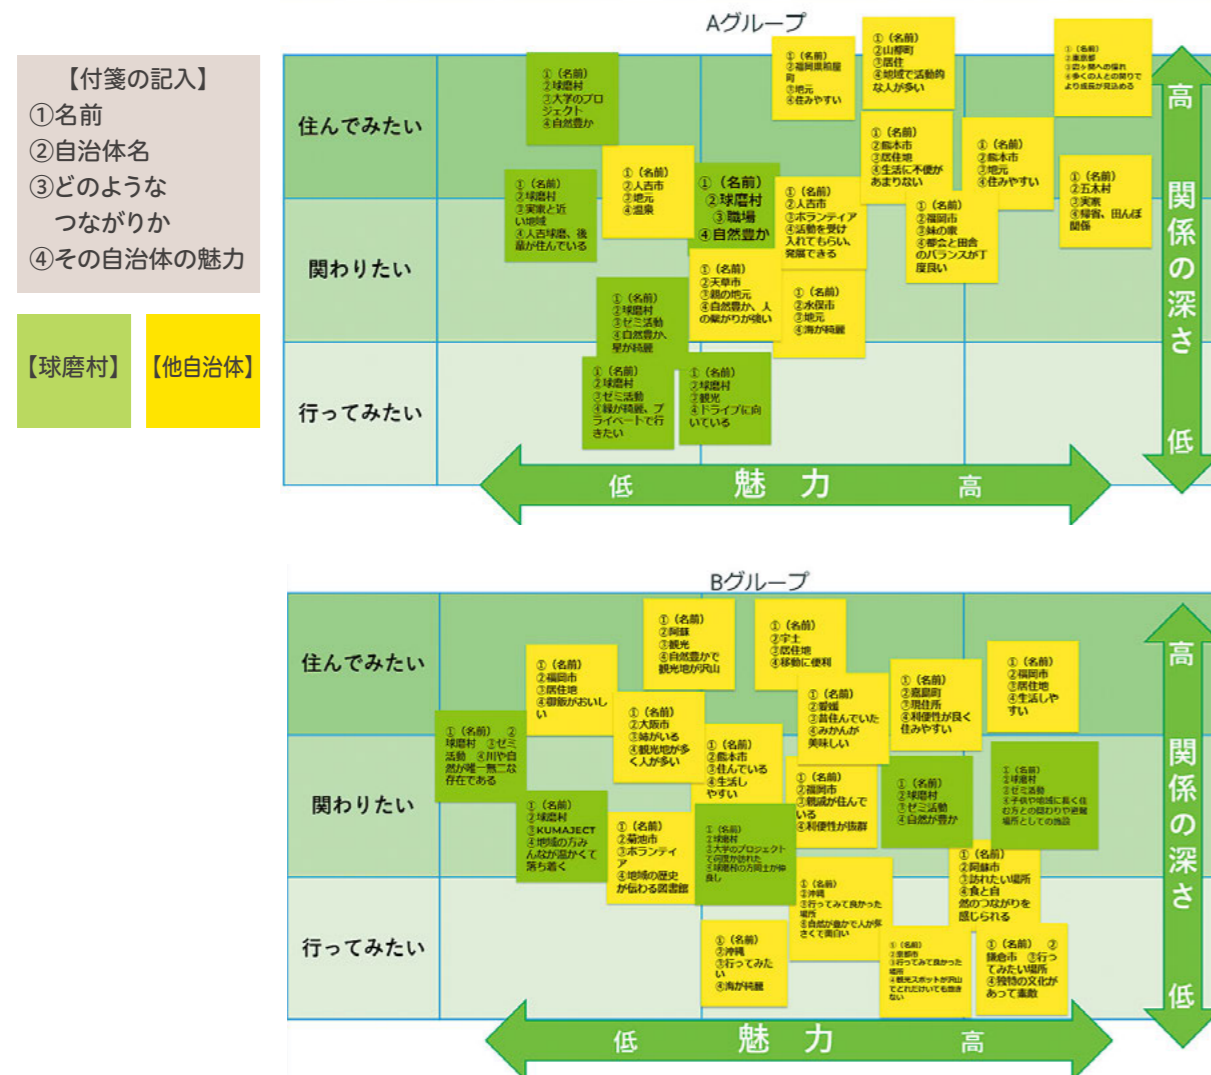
【付箋の記入】
①名前
②自治体名
③どのような
つながりか
④その自治体の魅力

【球磨村】

【他自治体】

Aグループ

住んでみたい

関わりたい

行ってみたい

①（名前）
②球磨村
③大学のプロジェクト
④自然豊か

①（名前）
②福岡県柏屋町
③地元
④住みやすい

①（名前）
②山都町
③居住
④地域で活動的な人が多い

①（名前）
②東京都
③若い時への憧れ
④多くの人との関りでより成長が見込める

①（名前）
②熊本市
③居住地
④生活に不便があまりない

①（名前）
②熊本市
③地元
④住みやすい

①（名前）
②五木村
③実家
④帰省、田んぼ関係

①（名前）
②球磨村
③実家と近い地域
④人吉球磨、後輩が住んでいる

①（名前）
②人吉市
③地元
④温泉

①（名前）
②球磨村
③職場
④自然豊か

①（名前）
②人吉市
③ボランティア
④活動を受け入れてもらい、発展できる

①（名前）
②福岡市
③妹の家
④都会と田舎のバランスが丁度良い

①（名前）
②天草市
③親の地元
④自然豊か、人の繋がりが強い

①（名前）
②水俣市
③地元
④海が綺麗

①（名前）
②球磨村
③ゼミ活動
④自然豊か、星が綺麗

①（名前）
②球磨村
③ゼミ活動
④緑が綺麗、プライベートで行きたい

①（名前）
②球磨村
③観光
④ドライブに向いている

低　魅　力　高

高　関係の深さ　低

Bグループ

住んでみたい

関わりたい

行ってみたい

①（名前）
②阿蘇
③観光
④自然豊かで観光地が沢山

①（名前）
②宇土
③居住地
④移動に便利

①（名前）
②福岡市
③居住地
④御飯がおいしい

①（名前）
②嘉島町
③現住所
④利便性が良く住みやすい

①（名前）
②福岡市
③居住地
④生活しやすい

①（名前）
②大阪市
③姉がいる
④観光地が多く人が多い

①（名前）
②愛媛
③昔住んでいた
④みかんが美味しい

①（名前）　②球磨村　③ゼミ活動　④川や自然が唯一無二な存在である

①（名前）
②熊本市
③住んでいる
④生活しやすい

①（名前）
②福岡市
③親戚が住んでいる
④利便性が抜群

①（名前）
②球磨村
③ゼミ活動
④自然が豊か

①（名前）
②球磨村
③ゼミ活動
④子供や地域に長く住む方との関わりや避難場所としての施設

①（名前）
②球磨村
③KUMAJECT
④地域の方みんなが温かくて落ち着く

①（名前）
②菊池市
③ボランティア
④地域の歴史が伝わる図書館

①（名前）
②球磨村
③大学のプロジェクトで何度か訪れた
④球磨村の方同士が仲良し

①（名前）
②阿蘇市
③訪れたい場所
④食と自然のつながりを感じられる

①（名前）
②沖縄
③行ってみて良かった場所
④自然が豊かで人が多くて面白い

①（名前）
②沖縄
③行ってみたい
④海が綺麗

①（名前）
②京都市
③行ってみて良かった場所
④観光スポットが沢山でそれだけでも飽きない

①（名前）　②鎌倉市　③行ってみたい場所
④独特の文化があって素敵

低　魅　力　高

高　関係の深さ　低